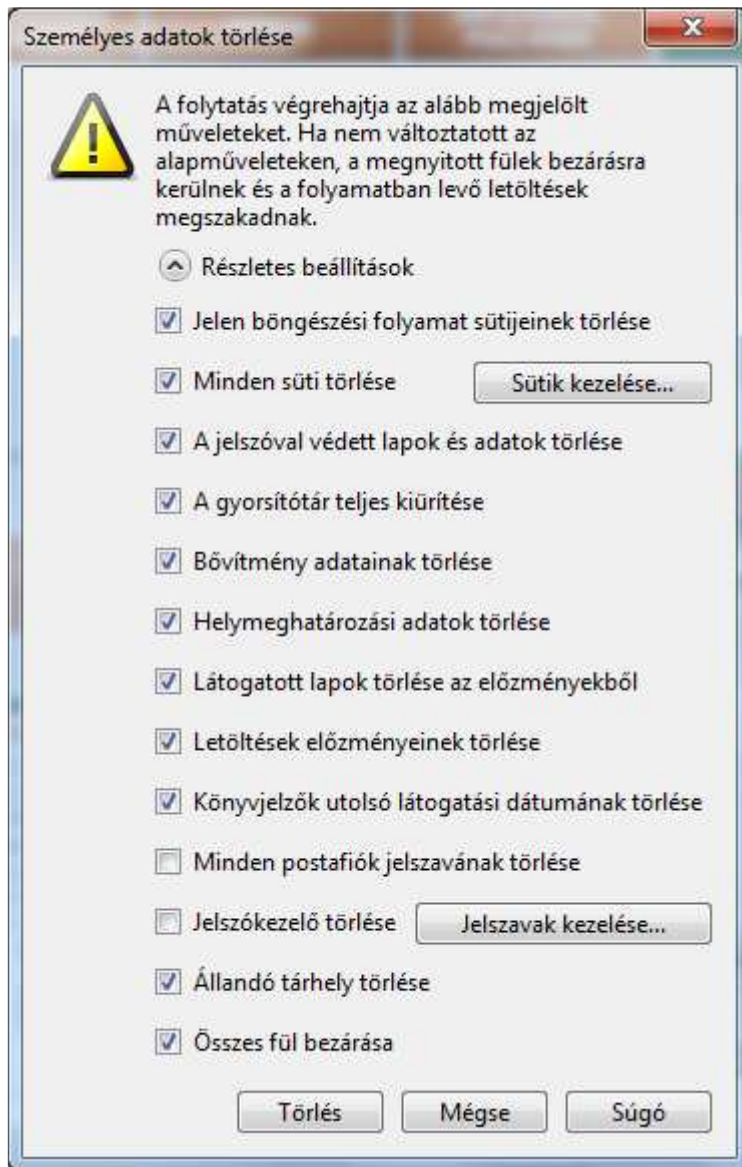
Személyes adatok törlése

A folytatás végrehajtja az alább megjelölt műveleteket. Ha nem változtatott az alapműveleteken, a megnyitott fülek bezárásra kerülnek és a folyamatban levő letöltések megszakadnak.

Részletes beállítások

Jelen böngészési folyamat sütijeinek törlése

Minden süti törlése

Sütik kezelése...

A jelszóval védett lapok és adatok törlése

A gyorsítótár teljes kiürítése

Bővítmény adatainak törlése

Helymeghatározási adatok törlése

Látogatott lapok törlése az előzményekből

Letöltések előzményeinek törlése

Könyvjelzők utolsó látogatási dátumának törlése

Minden postafiók jelszavának törlése

Jelszókezelő törlése

Jelszavak kezelése...

Állandó tárhely törlése

Összes fül bezárása

Törlés

Mégse

Súgó